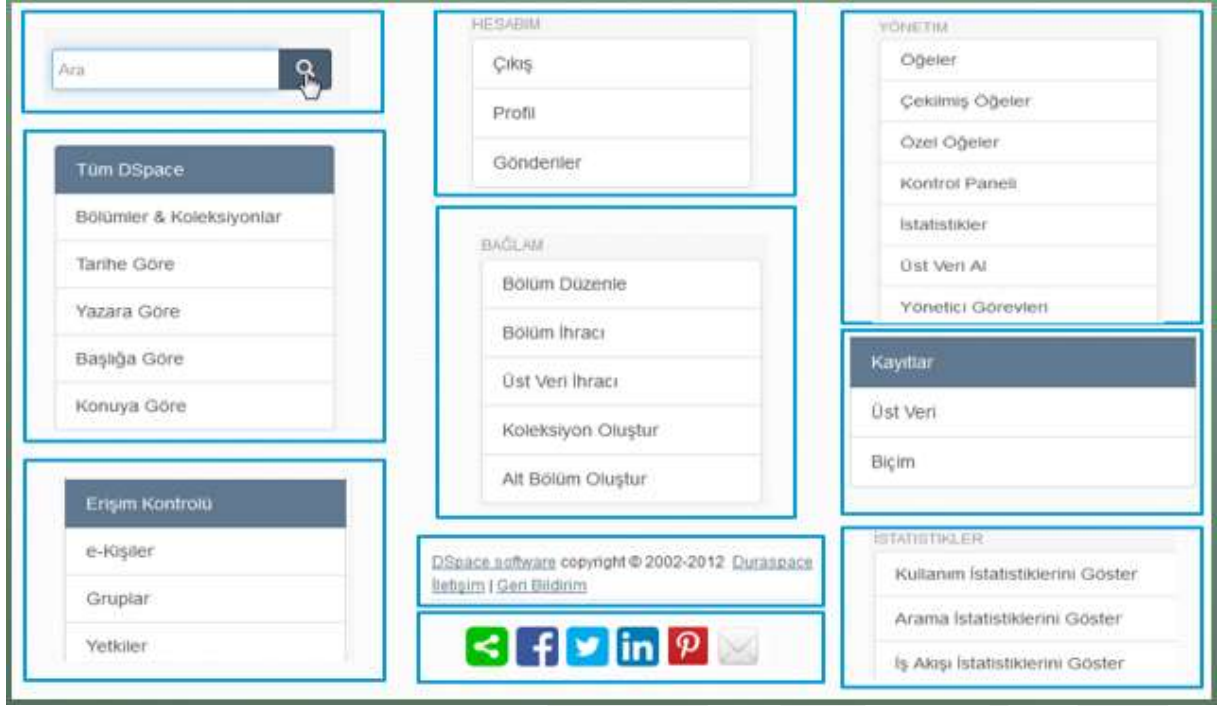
Ara

Tüm DSpace
Bölümler & Koleksiyonlar
Tarihe Göre
Yazara Göre
Başlığa Göre
Konuya Göre

Erişim Kontrolü
e-Kişiler
Gruplar
Yetkiler

HESABIM
Çıkış
Profil
Gönderiler

BAĞLAM
Bölüm Düzenle
Bölüm İhracı
Üst Veri İhracı
Koleksiyon Oluştur
Alt Bölüm Oluştur

DSpace software copyright © 2002-2012 Duraspace
İletişim | Geri Bildirim

YÖNETİM
Öğeler
Çekilmiş Öğeler
Özel Öğeler
Kontrol Paneli
İstatistikler
Üst Veri Al
Yönetici Görevleri

Kayıtlar
Üst Veri
Biçim

İSTATİSTİKLER
Kullanım İstatistiklerini Göster
Arama İstatistiklerini Göster
İş Akışı İstatistiklerini Göster